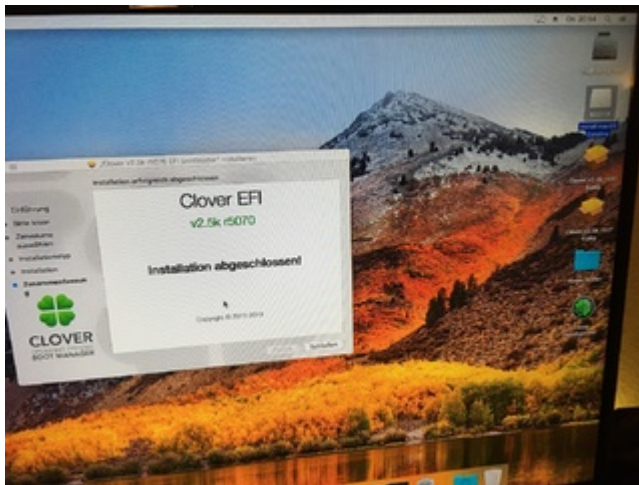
„Clover v2.5k r5070 EFI bootloader“ installieren

Installation erfolgreich abgeschlossen

Einführung
Bitte lesen
Zielvolume auswählen
Installationstyp
Installation
Zusammenfassung

CLOVER
BOOT MANAGER

Clover EFI
v2.5k r5070

Installation abgeschlossen!

Copyright © 2011-2019

Schließen

Do. 20:14